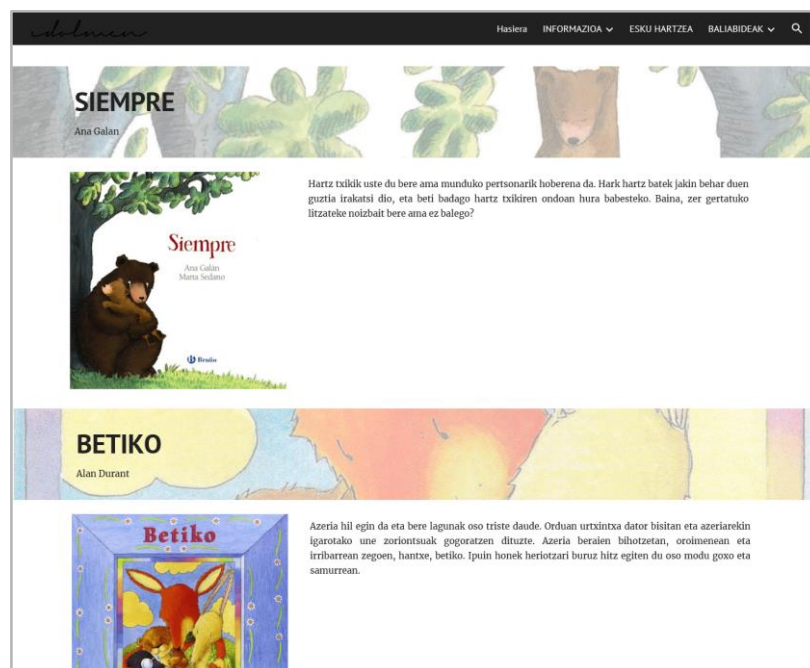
dolmen

Hasiera INFORMAZIOA ESKU HARTZEA BALIABIDEAK

SIEMPRE
Ana Galan

Siempre
Ana Galán
Marta Sedano
Bruño

Hartz txikik uste du bere ama munduko pertsonarik hoberena da. Hark hartz batek jakin behar duen guztia irakatsi dio, eta beti badago hartz txikiren ondoan hura babesteko. Baina, zer gertatuko litzateke noizbait bere ama ez balego?

BETIKO
Alan Durant

Betiko

Azeria hil egin da eta bere lagunak oso triste daude. Orduan urtxintxa dator bisitan eta azeriarekin igarotako une zoriontsuak gogoratzen dituzte. Azeria beraien bihotzetan, oroimenean eta irribarrean zegoen, hantxe, betiko. Ipuin honek heriotzari buruz hitz egiten du oso modu goxo eta samurrean.